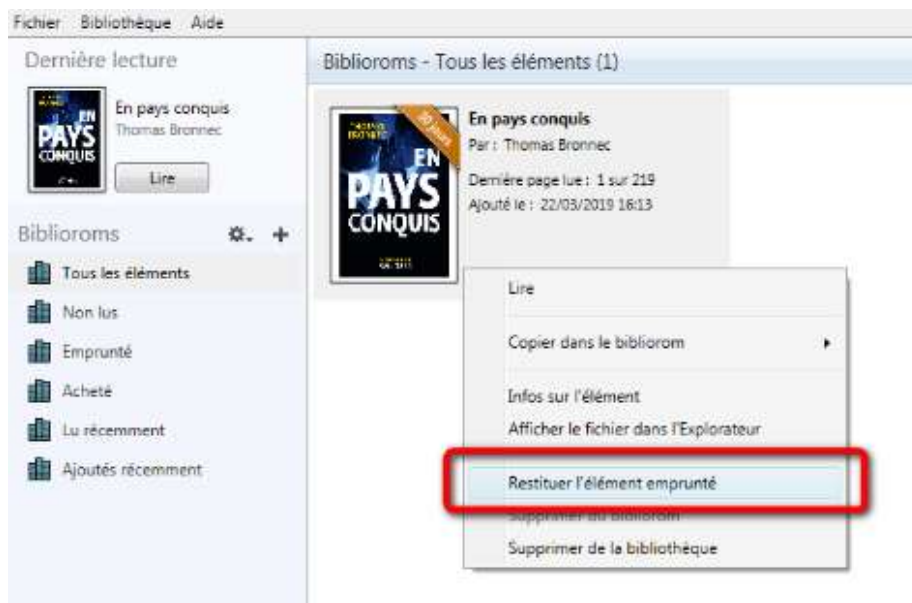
Fichier Bibliothèque Aide

Dernière lecture

EN PAYS CONQUIS

En pays conquis
Thomas Bronnec

Lire

Biblioroms

Tous les éléments
Non lus
Emprunté
Acheté
Lu récemment
Ajoutés récemment

Biblioroms - Tous les éléments (1)

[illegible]
EN PAYS CONQUIS
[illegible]

En pays conquis
Par : Thomas Bronnec
Dernière page lue : 1 sur 219
Ajouté le : 22/03/2019 16:13

Lire
Copier dans le bibliorom
Infos sur l'élément
Afficher le fichier dans l'Explorateur
Restituer l'élément emprunté
Supprimer du bibliorom
Supprimer de la bibliothèque